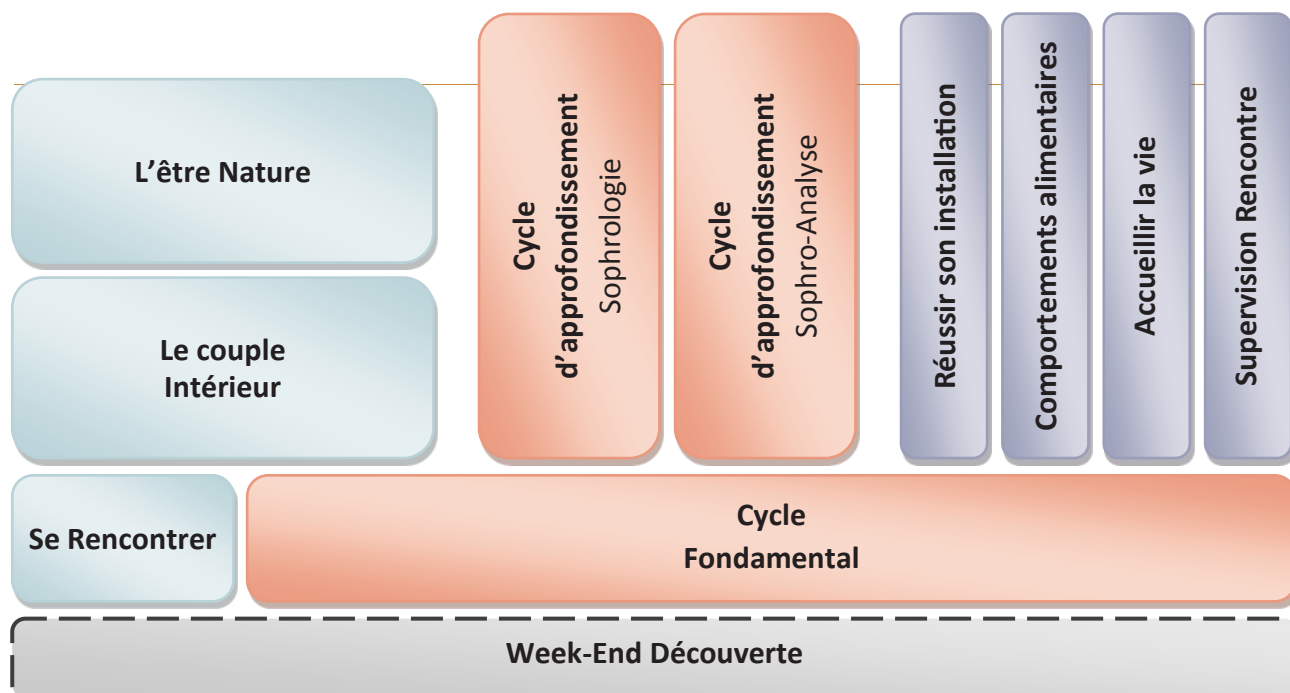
L’être Nature

Le couple Intérieur

Cycle d’approfondissement Sophrologie

Cycle d’approfondissement Sophro-Analyse

Réussir son installation

Comportements alimentaires

Accueillir la vie

Supervision Rencontre

Se Rencontrer

Cycle Fondamental

Week-End Découverte